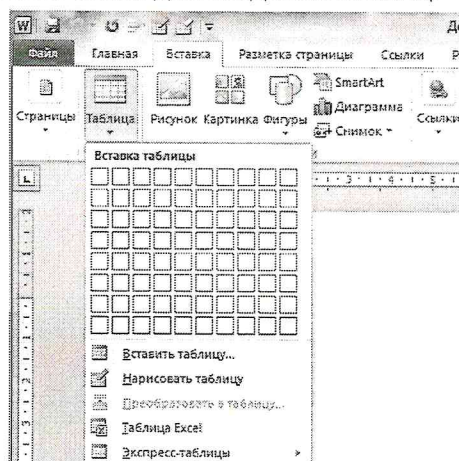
W Д
Файл Главная Вставка Разметка страницы Ссылки Р
Страницы Таблица Рисунок Картинка Фигуры SmartArt Диаграмма Снимок Ссылки
Вставка таблицы
Вставить таблицу...
Нарисовать таблицу
Преобразовать в таблицу...
Таблица Excel
Экспресс-таблицы